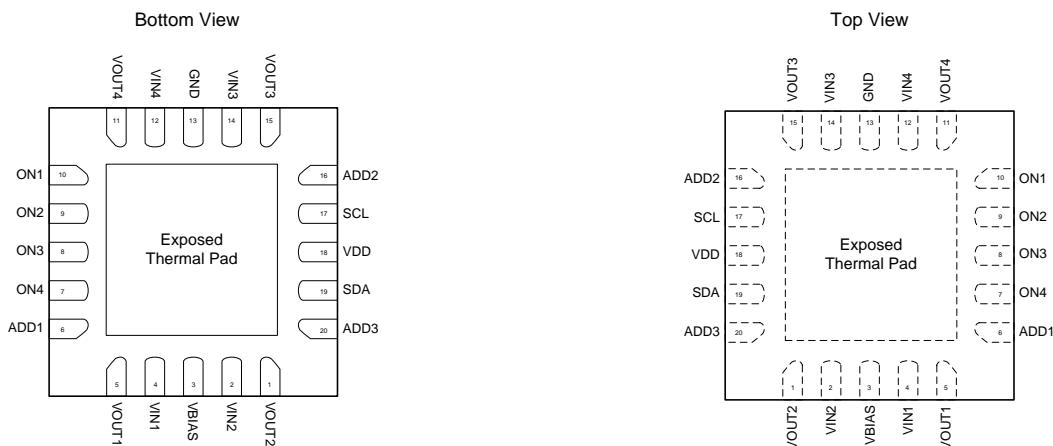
Bottom View

VOUT4 VIN4 GND VIN3 VOUT3
11 12 13 14 15

ON1 10
ON2 9
ON3 8
ON4 7
ADD1 6

Exposed Thermal Pad

16 ADD2
17 SCL
18 VDD
19 SDA
20 ADD3

5 4 3 2 1
VOUT1 VIN1 VBIAS VIN2 VOUT2

Top View

VOUT3 VIN3 GND VIN4 VOUT4
15 14 13 12 11

ADD2 16
SCL 17
VDD 18
SDA 19
ADD3 20

Exposed Thermal Pad

10 ON1
9 ON2
8 ON3
7 ON4
6 ADD1

1 2 3 4 5
VOUT2 VIN2 VBIAS VIN1 VOUT1